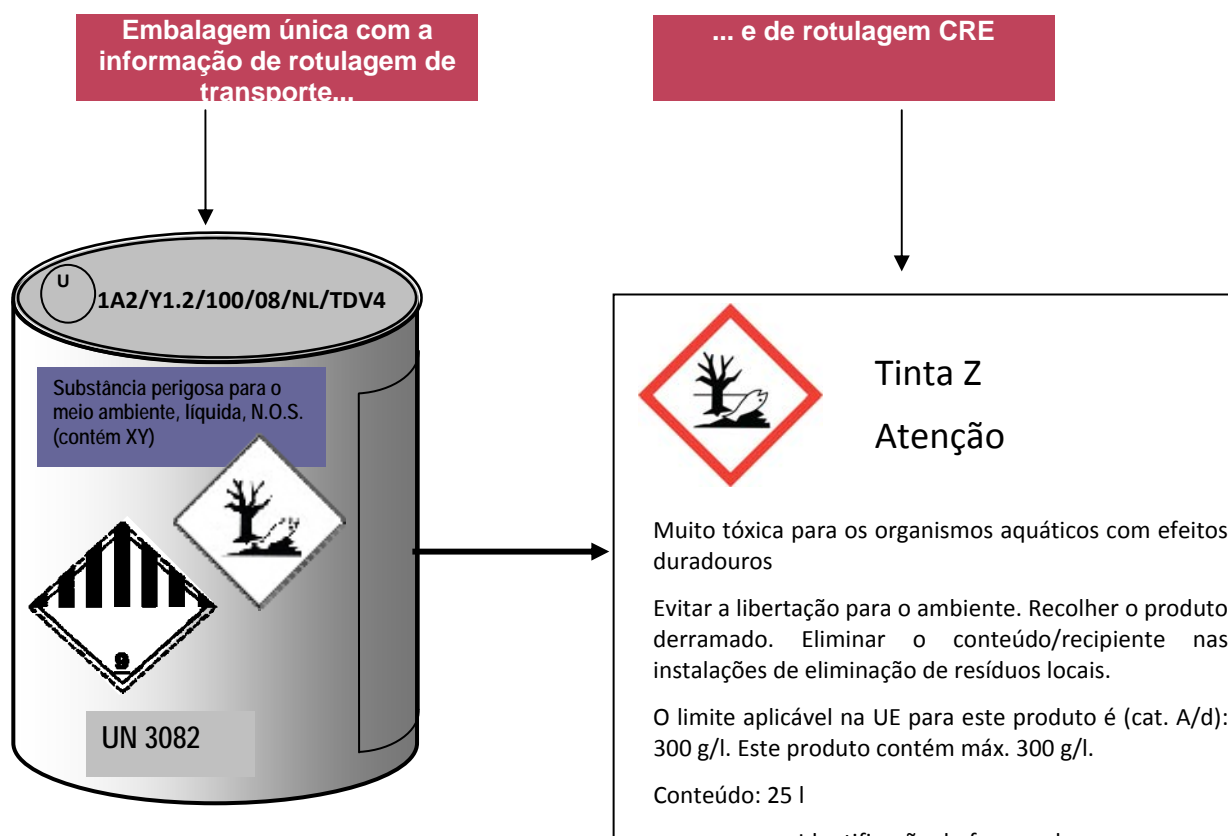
Embalagem única com a informação de rotulagem de transporte...

... e de rotulagem CRE

U
1A2/Y1.2/100/08/NL/TDV4

Substância perigosa para o meio ambiente, líquida, N.O.S. (contém XY)

9

UN 3082

Tinta Z

Atenção

Muito tóxica para os organismos aquáticos com efeitos duradouros

Evitar a libertação para o ambiente. Recolher o produto derramado. Eliminar o conteúdo/recipiente nas instalações de eliminação de resíduos locais.

O limite aplicável na UE para este produto é (cat. A/d): 300 g/l. Este produto contém máx. 300 g/l.

Conteúdo: 25 l

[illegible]